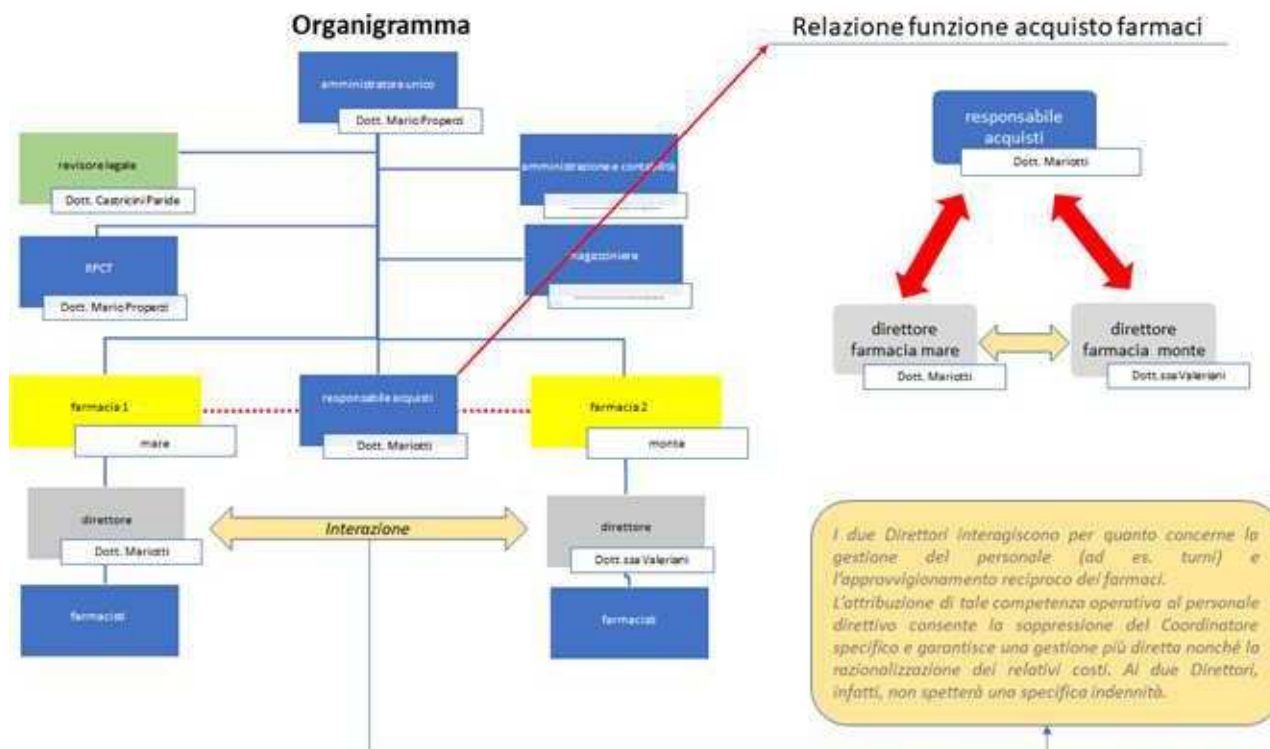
Organigramma

amministratore unico
Dott. Mario Properzi

revisore legale
Dott. Castricini Paride

amministrazione e contabilità
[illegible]

RPCT
Dott. Mario Properzi

magazziniere
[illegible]

farmacia 1
mare

responsabile acquisti
Dott. Mariotti

farmacia 2
monte

direttore
Dott. Mariotti

Interazione

direttore
Dott.ssa Valeriani

farmacisti

farmacisti

Relazione funzione acquisto farmaci

responsabile acquisti
Dott. Mariotti

direttore farmacia mare
Dott. Mariotti

direttore farmacia monte
Dott.ssa Valeriani

I due Direttori interagiscono per quanto concerne la gestione del personale (ad es. turni) e l'approvvigionamento reciproco dei farmaci.
L'attribuzione di tale competenza operativa al personale direttivo consente la soppressione del Coordinatore specifico e garantisce una gestione più diretta nonché la razionalizzazione dei relativi costi. Ai due Direttori, infatti, non spetterà una specifica indennità.